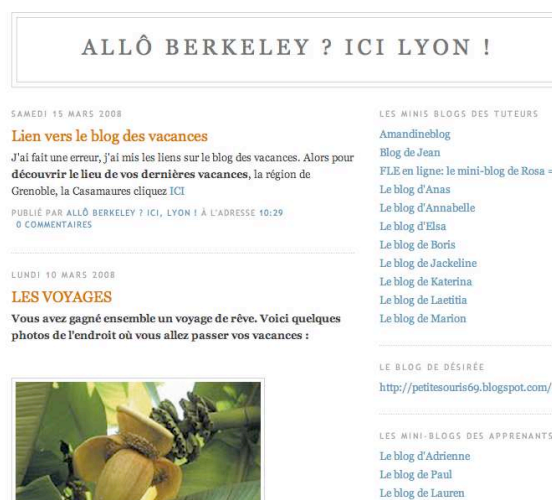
ALLÔ BERKELEY ? ICI LYON !

SAMEDI 15 MARS 2008

Lien vers le blog des vacances

J'ai fait une erreur, j'ai mis les liens sur le blog des vacances. Alors pour **découvrir le lieu de vos dernières vacances**, la région de Grenoble, la Casamaures cliquez ICI

PUBLIÉ PAR ALLÔ BERKELEY ? ICI, LYON ! À L'ADRESSE 10:29
0 COMMENTAIRES

LUNDI 10 MARS 2008

LES VOYAGES

**Vous avez gagné ensemble un voyage de rêve. Voici quelques photos de l'endroit où vous allez passer vos vacances :**

LES MINIS BLOGS DES TUTEURS

Amandineblog
Blog de Jean
FLE en ligne: le mini-blog de Rosa =
Le blog d'Anas
Le blog d'Annabelle
Le blog d'Elsa
Le blog de Boris
Le blog de Jackeline
Le blog de Katerina
Le blog de Laetitia
Le blog de Marion

LE BLOG DE DÉSIRÉE

http://petitesouris69.blogspot.com/

LES MINI-BLOGS DES APPRENANTS

Le blog d'Adrienne
Le blog de Paul
Le blog de Lauren